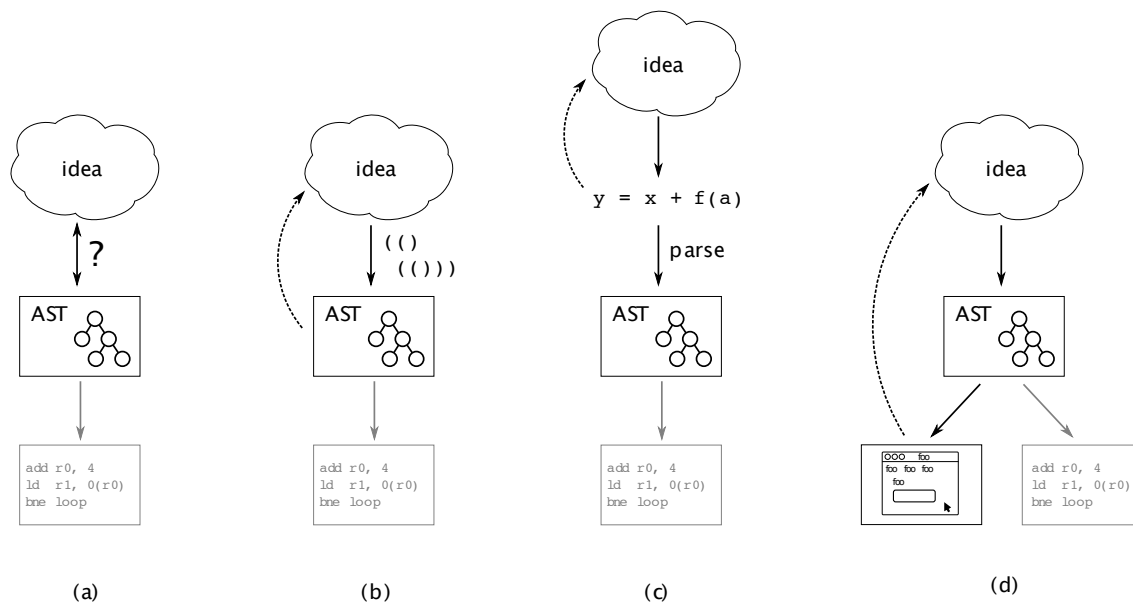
idea

?

AST

add r0, 4
ld r1, 0(r0)
bne loop

(a)

idea

(()
(()))

AST

add r0, 4
ld r1, 0(r0)
bne loop

(b)

idea

y = x + f(a)

parse

AST

add r0, 4
ld r1, 0(r0)
bne loop

(c)

idea

AST

foo
foo foo foo
foo

add r0, 4
ld r1, 0(r0)
bne loop

(d)